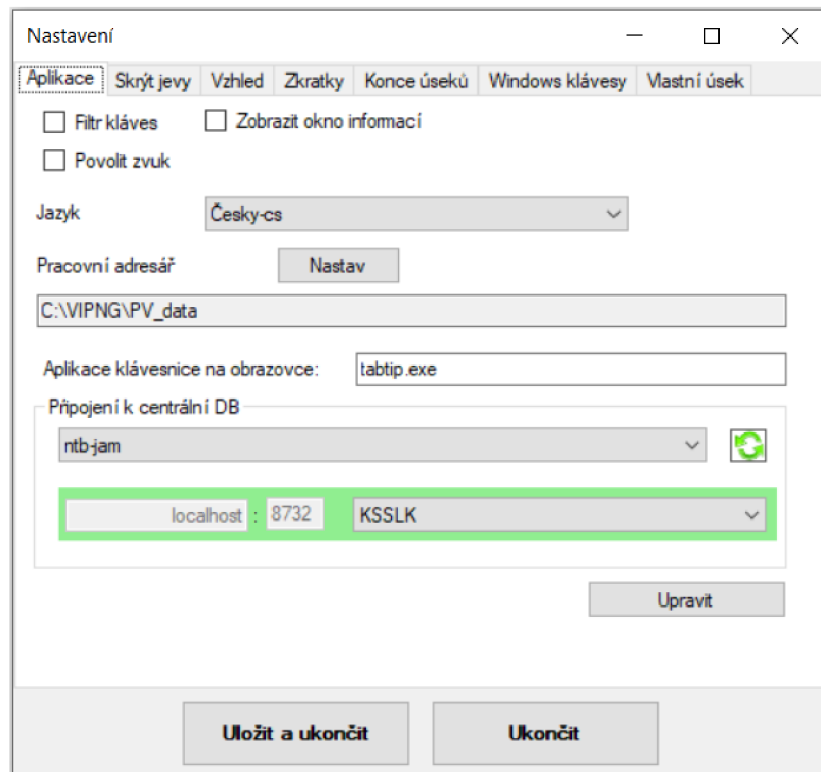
Nastavení

Aplikace | Skrýt jevy | Vzhled | Zkratky | Konce úseků | Windows klávesy | Vlastní úsek

Filtr kláves
Zobrazit okno informací
Povolit zvuk

Jazyk
Česky-cs

Pracovní adresář
Nastav

C:\VIPNG\PV_data

Aplikace klávesnice na obrazovce:
tabtip.exe

Připojení k centrální DB
ntb-jam

localhost : 8732
KSSLK

Upravit

Uložit a ukončit
Ukončit